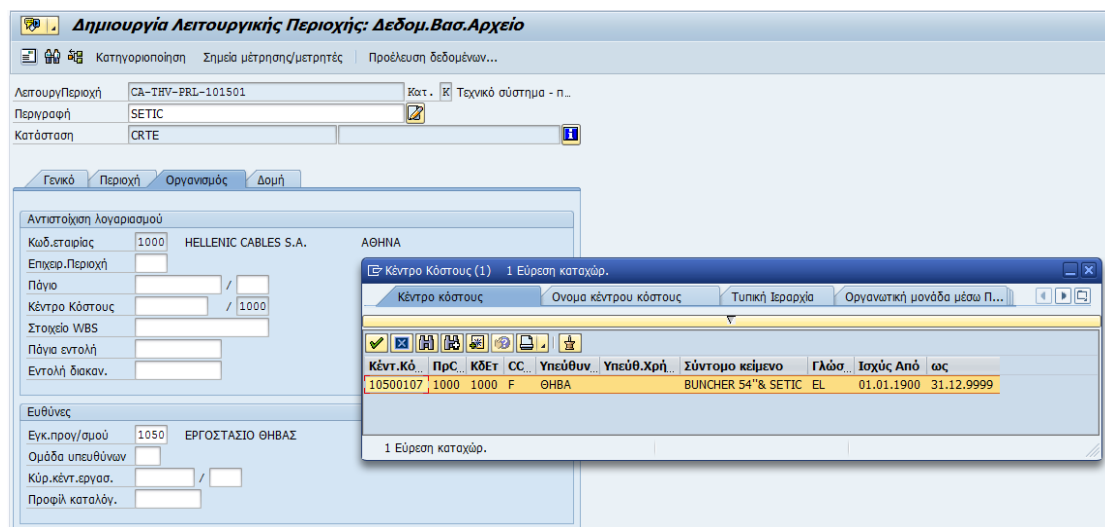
Δημιουργία Λειτουργικής Περιοχής: Δεδομ.Βασ.Αρχείο

Κατηγοριοποίηση   Σημεία μέτρησης/μετρητές   Προέλευση δεδομένων...

ΛειτουργΠεριοχή CA-THV-PRL-101501   Κατ. K Τεχνικό σύστημα - π...
Περιγραφή SETIC
Κατάσταση CRTE

Γενικό | Περιοχή | Οργανισμός | Δομή

Αντιστοίχιση λογαριασμού
Κωδ.εταιρίας 1000 HELLENIC CABLES S.A. ΑΘΗΝΑ
Επιχειρ.Περιοχή
Πάγιο /
Κέντρο Κόστους / 1000
Στοιχείο WBS
Πάγια εντολή
Εντολή διακαν.

Ευθύνες
Εγκ.προγ/σμού 1050 ΕΡΓΟΣΤΑΣΙΟ ΘΗΒΑΣ
Ομάδα υπευθύνων
Κύρ.κέντ.εργασ. /
Προφίλ καταλόγ.

Κέντρο Κόστους (1)   1 Εύρεση καταχώρ.

Κέντρο κόστους | Ονομα κέντρου κόστους | Τυπική Ιεραρχία | Οργανωτική μονάδα μέσω Π...

| Κέντ.Κό... | ΠρC... | ΚδΕτ | CC... | Υπεύθυν... | Υπεύθ.Χρή... | Σύντομο κείμενο | Γλώσ... | Ισχύς Από | ως |
|---|---|---|---|---|---|---|---|---|---|
| 10500107 | 1000 | 1000 | F | ΘΗΒΑ | | BUNCHER 54''& SETIC | EL | 01.01.1900 | 31.12.9999 |

1 Εύρεση καταχώρ.